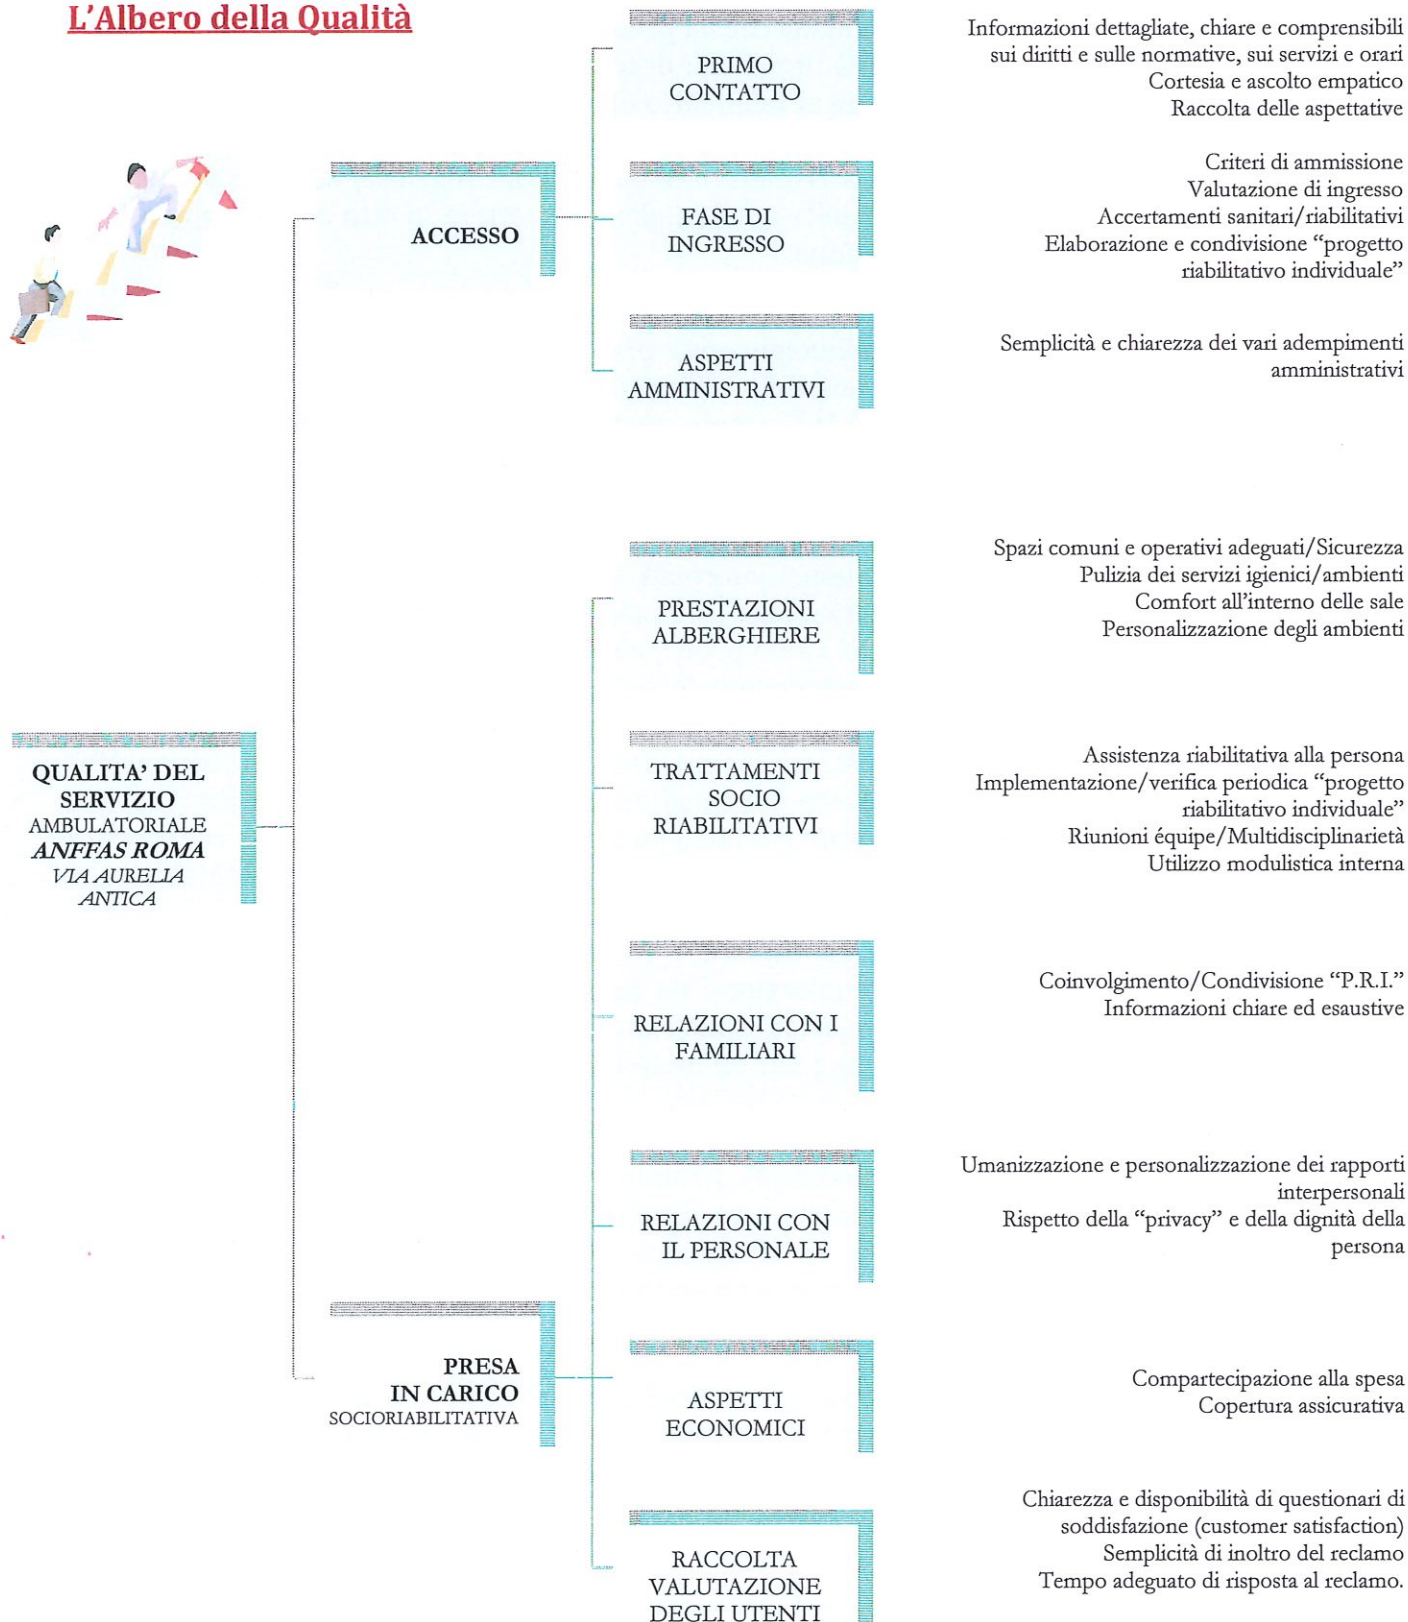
L'Albero della Qualità

QUALITA' DEL SERVIZIO AMBULATORIALE *ANFFAS ROMA* *VIA AURELIA ANTICA*

ACCESSO

PRIMO CONTATTO

Informazioni dettagliate, chiare e comprensibili sui diritti e sulle normative, sui servizi e orari
Cortesia e ascolto empatico
Raccolta delle aspettative

FASE DI INGRESSO

Criteri di ammissione
Valutazione di ingresso
Accertamenti sanitari/riabilitativi
Elaborazione e condivisione "progetto riabilitativo individuale"

ASPETTI AMMINISTRATIVI

Semplicità e chiarezza dei vari adempimenti amministrativi

PRESA IN CARICO SOCIORIABILITATIVA

PRESTAZIONI ALBERGHIERE

Spazi comuni e operativi adeguati/Sicurezza
Pulizia dei servizi igienici/ambienti
Comfort all'interno delle sale
Personalizzazione degli ambienti

TRATTAMENTI SOCIO RIABILITATIVI

Assistenza riabilitativa alla persona
Implementazione/verifica periodica "progetto riabilitativo individuale"
Riunioni équipe/Multidisciplinarietà
Utilizzo modulistica interna

RELAZIONI CON I FAMILIARI

Coinvolgimento/Condivisione "P.R.I."
Informazioni chiare ed esaustive

RELAZIONI CON IL PERSONALE

Umanizzazione e personalizzazione dei rapporti interpersonali
Rispetto della "privacy" e della dignità della persona

ASPETTI ECONOMICI

Compartecipazione alla spesa
Copertura assicurativa

RACCOLTA VALUTAZIONE DEGLI UTENTI

Chiarezza e disponibilità di questionari di soddisfazione (customer satisfaction)
Semplicità di inoltro del reclamo
Tempo adeguato di risposta al reclamo.